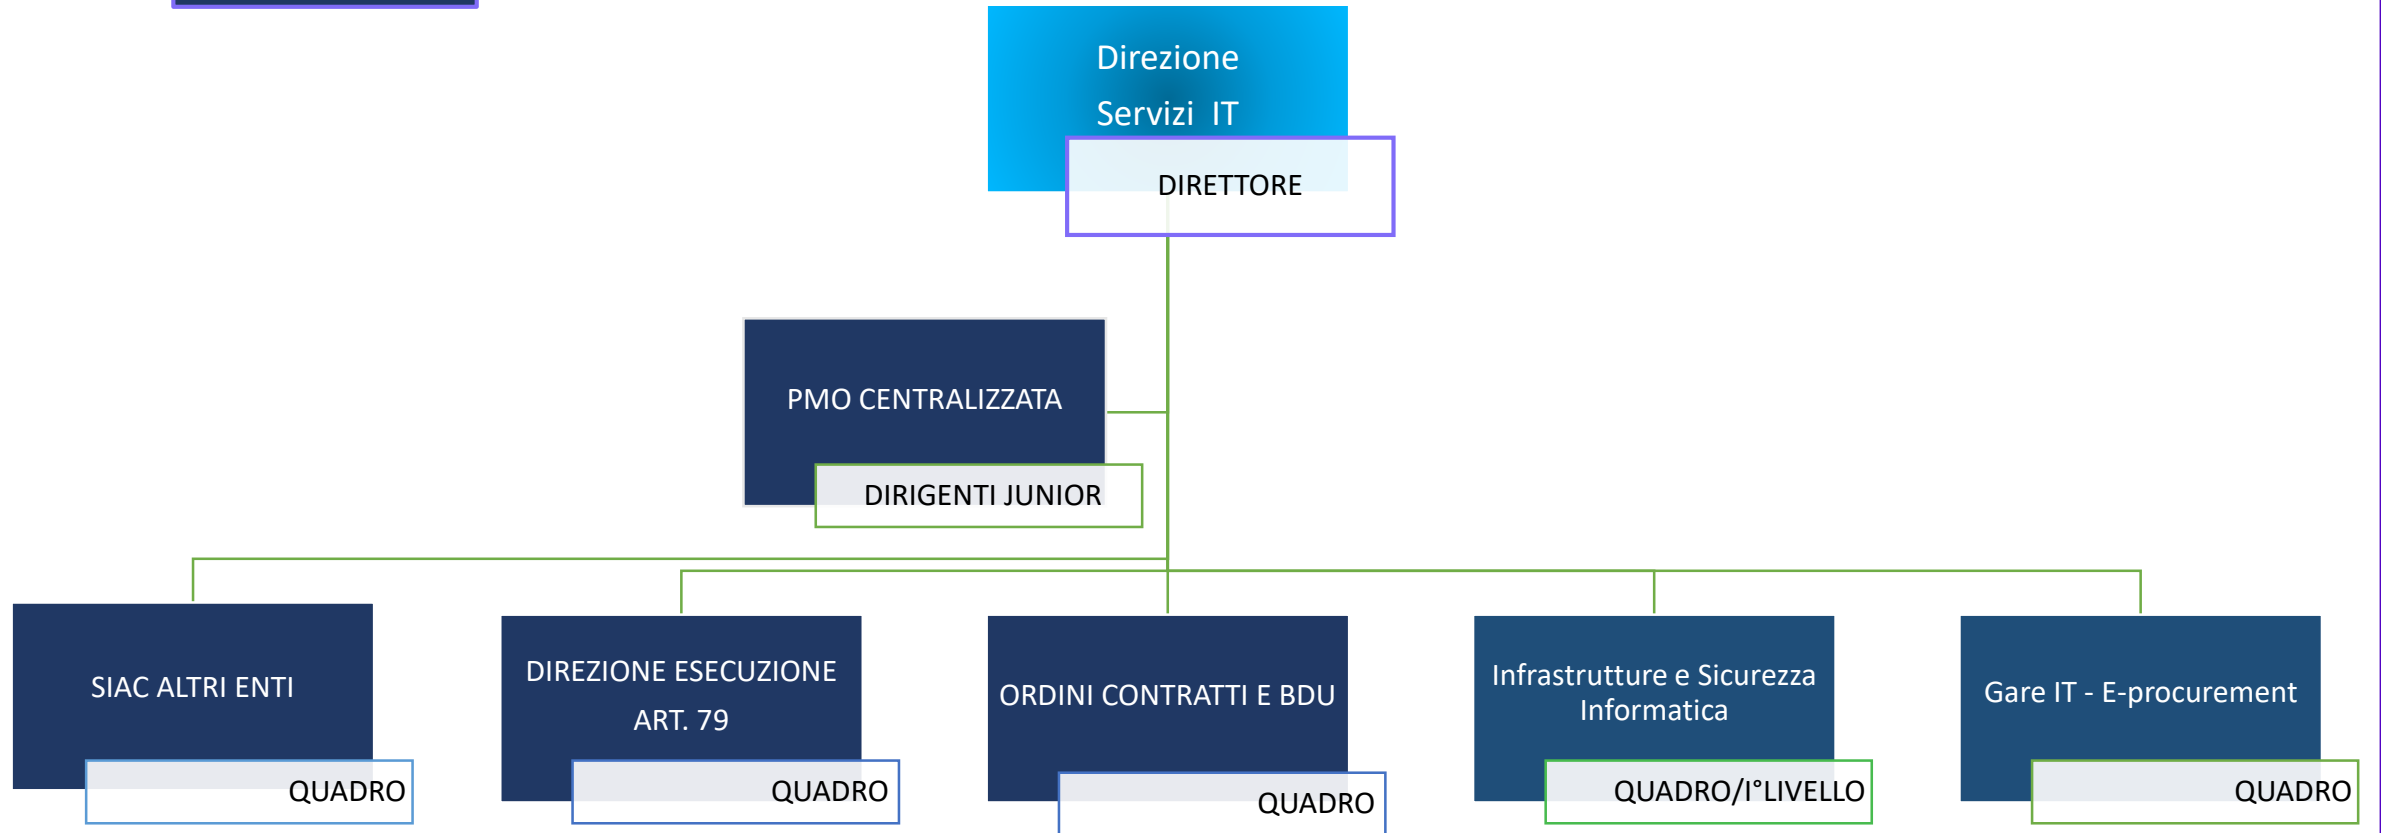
Direzione Servizi IT

DIRETTORE

PMO CENTRALIZZATA

DIRIGENTI JUNIOR

SIAC ALTRI ENTI

QUADRO

DIREZIONE ESECUZIONE ART. 79

QUADRO

ORDINI CONTRATTI E BDU

QUADRO

Infrastrutture e Sicurezza Informatica

QUADRO/I°LIVELLO

Gare IT - E-procurement

QUADRO